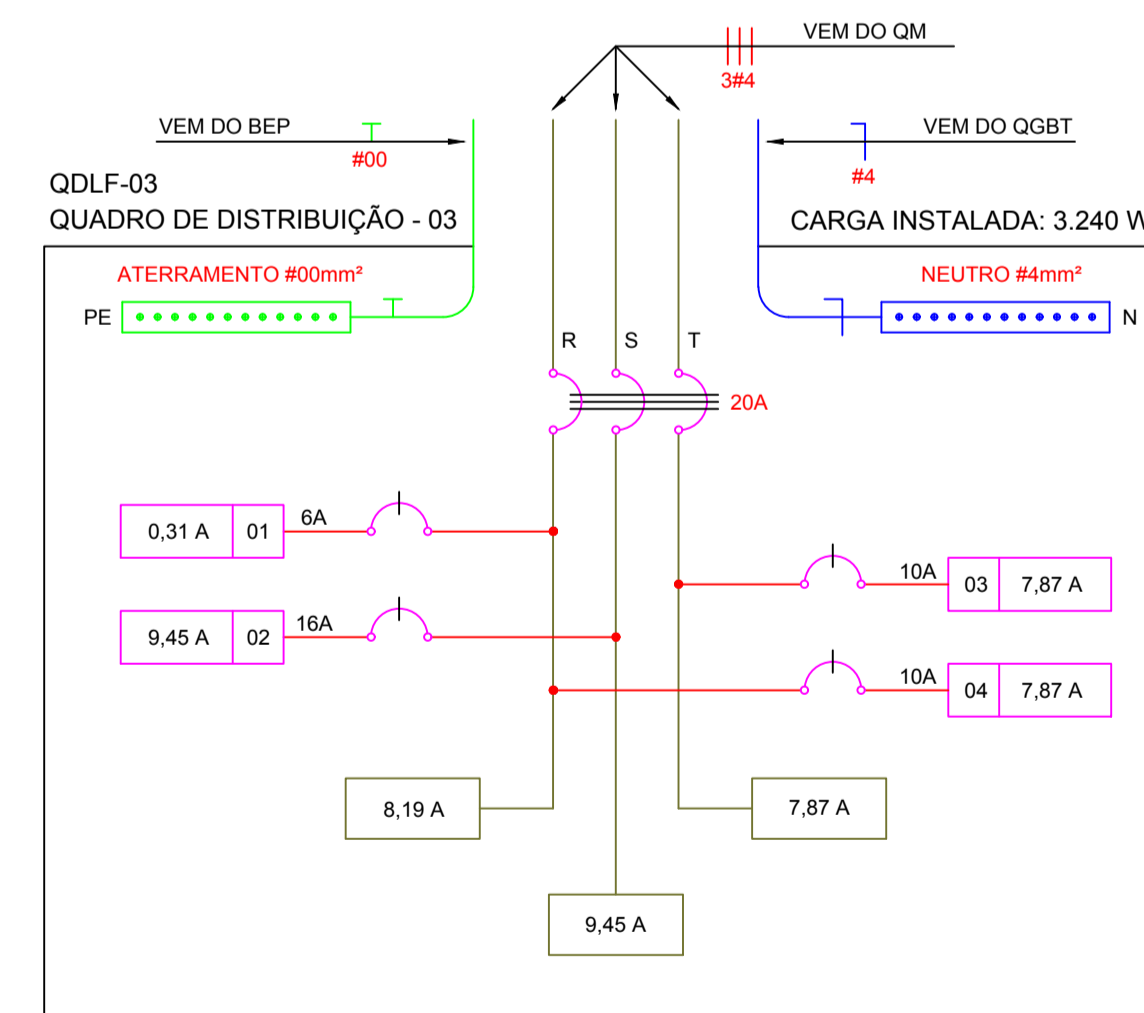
VEM DO QM
3#4
VEM DO BEP
#00
VEM DO QGBT
#4
QDLF-03
QUADRO DE DISTRIBUIÇÃO - 03
CARGA INSTALADA: 3.240 W
ATERRAMENTO #00mm²
NEUTRO #4mm²
PE
N
R
S
T
20A
6A
| 0,31 A | 01 |
|---|---|

10A
| 03 | 7,87 A |
|---|---|

16A
| 9,45 A | 02 |
|---|---|

10A
| 04 | 7,87 A |
|---|---|

8,19 A
7,87 A
9,45 A